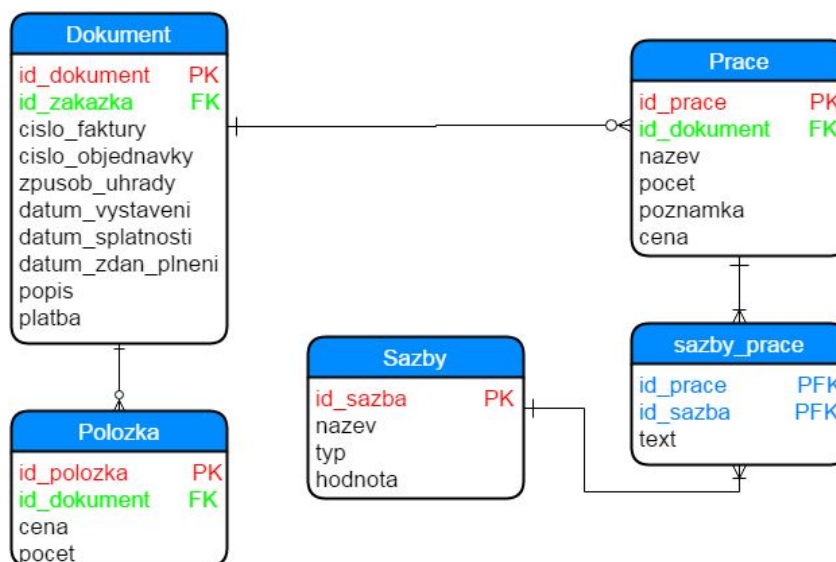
Dokument
id_dokument PK
id_zakazka FK
cislo_faktury
cislo_objednavky
zpusob_uhrady
datum_vystaveni
datum_splatnosti
datum_zdan_plneni
popis
platba

Polozka
id_polozka PK
id_dokument FK
cena
pocet

Sazby
id_sazba PK
nazev
typ
hodnota

Prace
id_prace PK
id_dokument FK
nazev
pocet
poznamka
cena

sazby_prace
id_prace PFK
id_sazba PFK
text